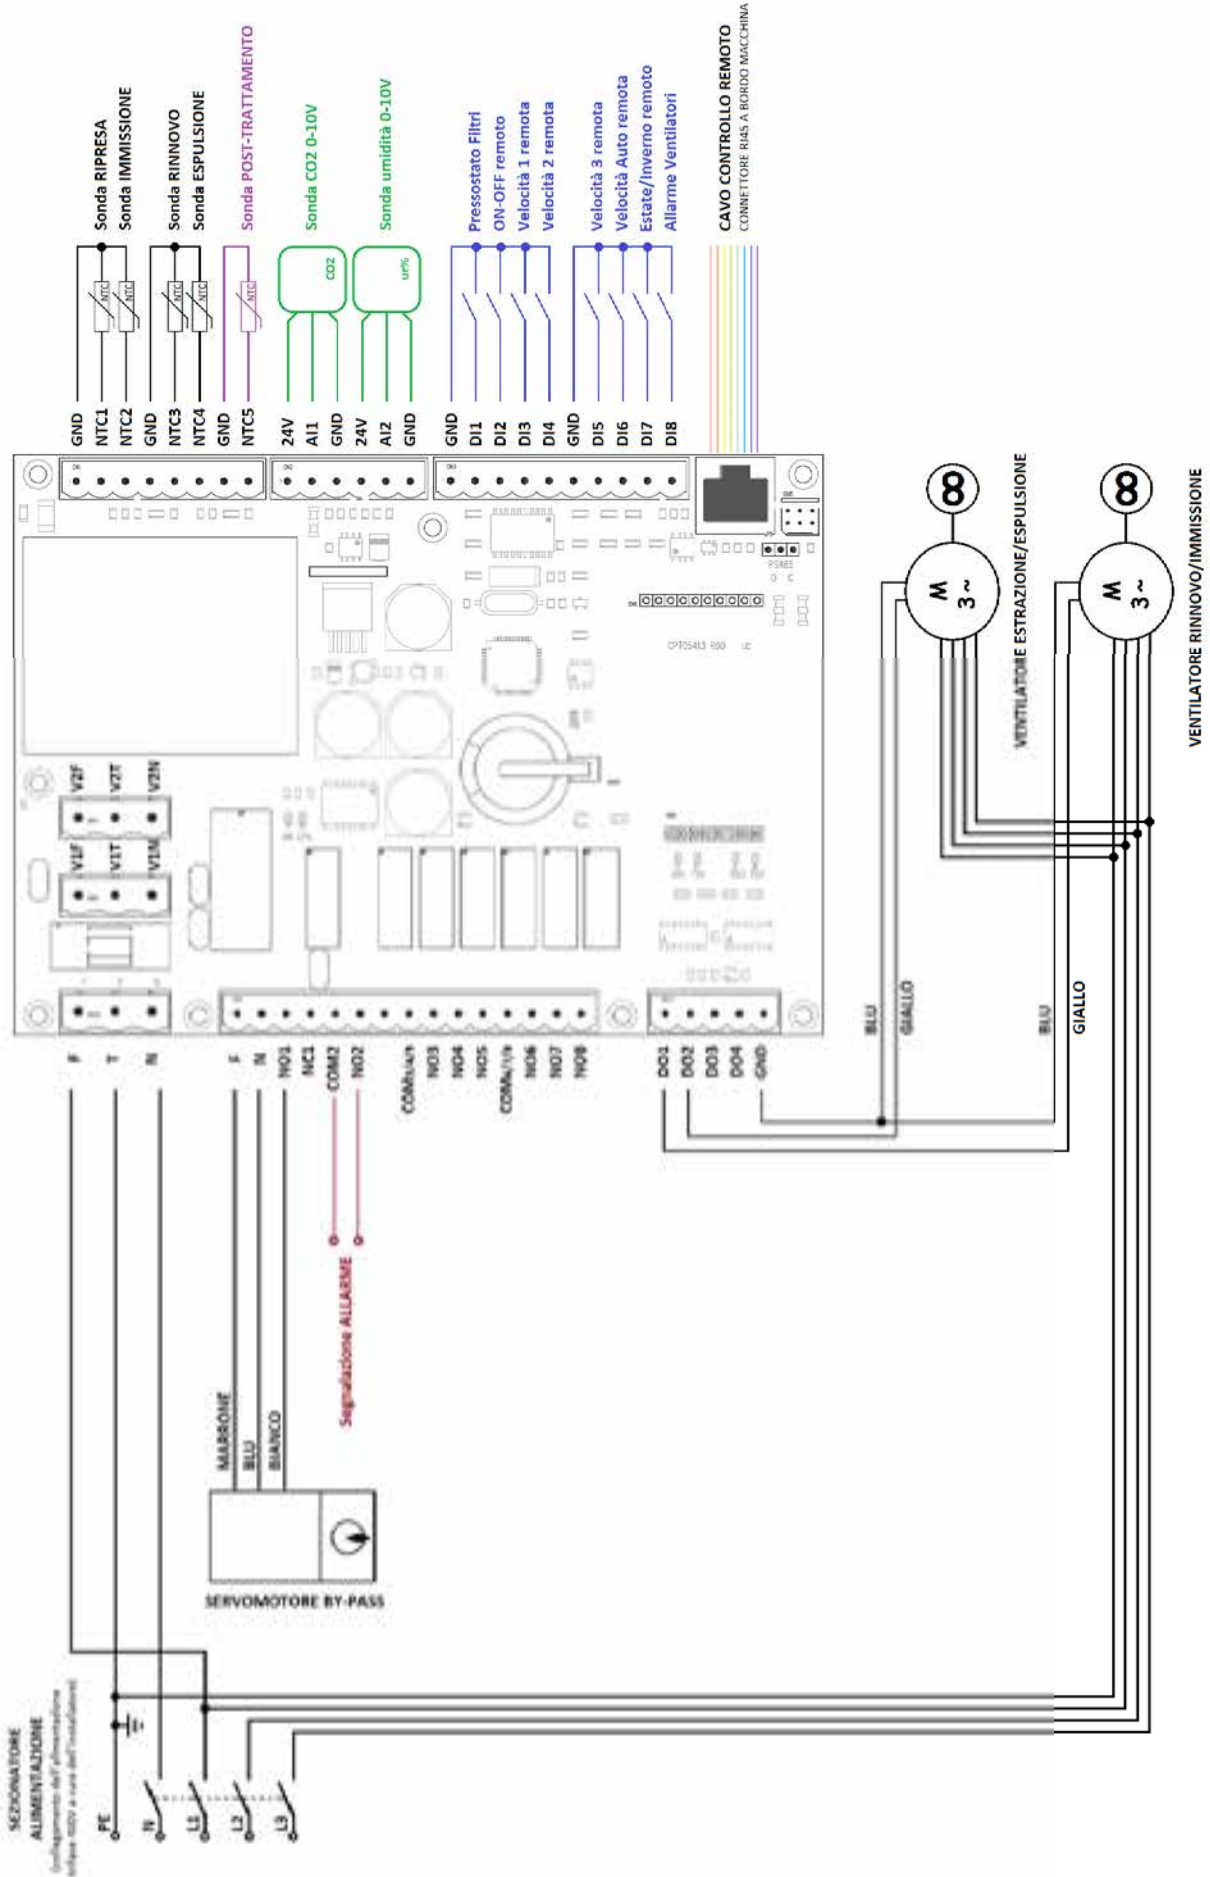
Sonda RIPRESA
Sonda IMMISSIONE
Sonda RINNOVO
Sonda ESPULSIONE
Sonda POST-TRATTAMENTO
Sonda CO2 0-10V
Sonda umidità 0-10V
Pressostato Filtri
ON-OFF remoto
Velocità 1 remota
Velocità 2 remota
Velocità 3 remota
Velocità Auto remota
Estate/Inverno remoto
Allarme Ventilatori
CAVO CONTROLLO REMOTO
CONNETTORE RJ45 A BORDO MACCHINA

NTC NTC NTC NTC NTC
CO2
ur%

GND NTC1 NTC2 GND NTC3 NTC4 GND NTC5 24V AI1 GND 24V AI2 GND GND DI1 DI2 DI3 DI4 GND DI5 DI6 DI7 DI8

RS485

CPT05413 R00

V2F V2T V2N
V1F V1T V1N

F T N
F N NO1 NC1 COM2 NO2 COM3/4/5 NO3 NO4 NO5 COM6/7/8 NO6 NO7 NO8
DO1 DO2 DO3 DO4 GND

M 3~
VENTILATORE ESTRAZIONE/ESPULSIONE
M 3~
VENTILATORE RINNOVO/IMMISSIONE

BLU
GIALLO
BLU
GIALLO

Segnalazione ALLARME

MARRONE
BLU
BIANCO
SERVOMOTORE BY-PASS

SEZIONATORE ALIMENTAZIONE
(collegamento dell'alimentazione trifase 400V a cura dell'installatore)
PE
N
L1
L2
L3